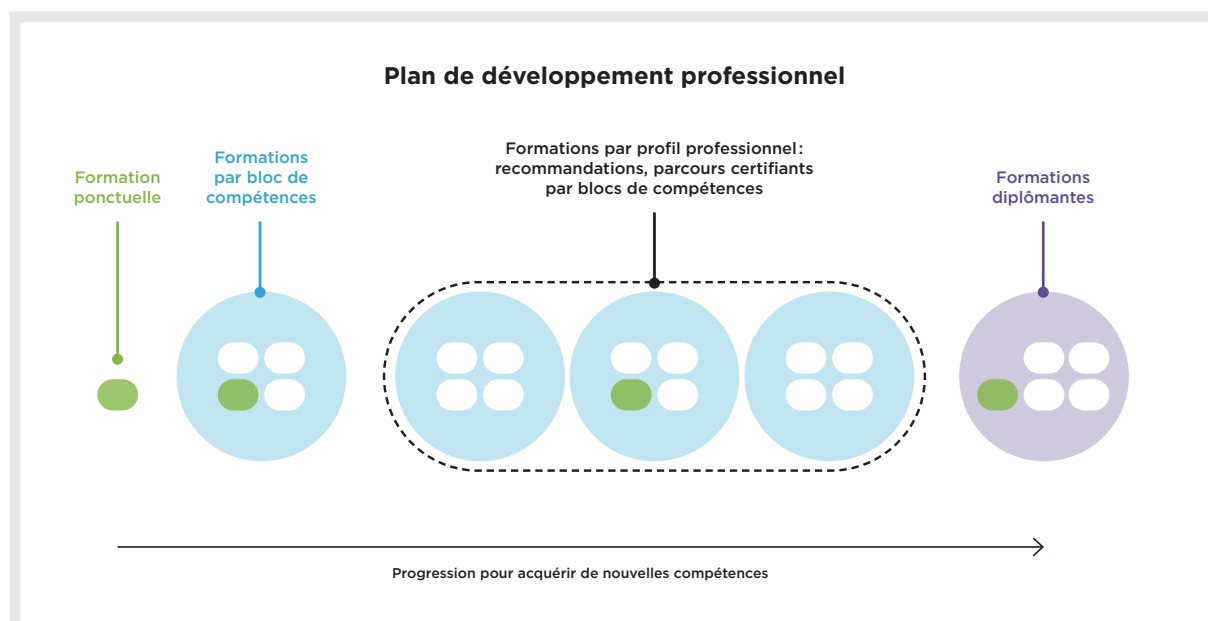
Plan de développement professionnel

Formation ponctuelle

Formations par bloc de compétences

Formations par profil professionnel : recommandations, parcours certifiants par blocs de compétences

Formations diplômantes

Progression pour acquérir de nouvelles compétences